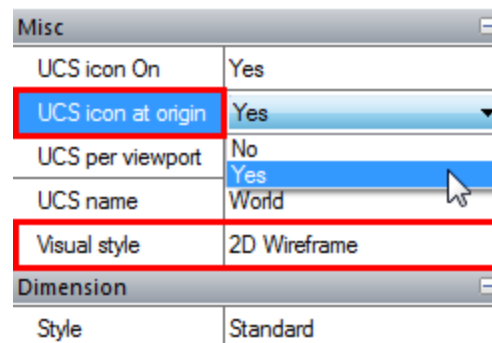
Misc

| | |
|---|---|
| UCS icon On | Yes |
| UCS icon at origin | Yes |
| UCS per viewport | No |
| | Yes |
| UCS name | World |
| Visual style | 2D Wireframe |

Dimension

| | |
|---|---|
| Style | Standard |